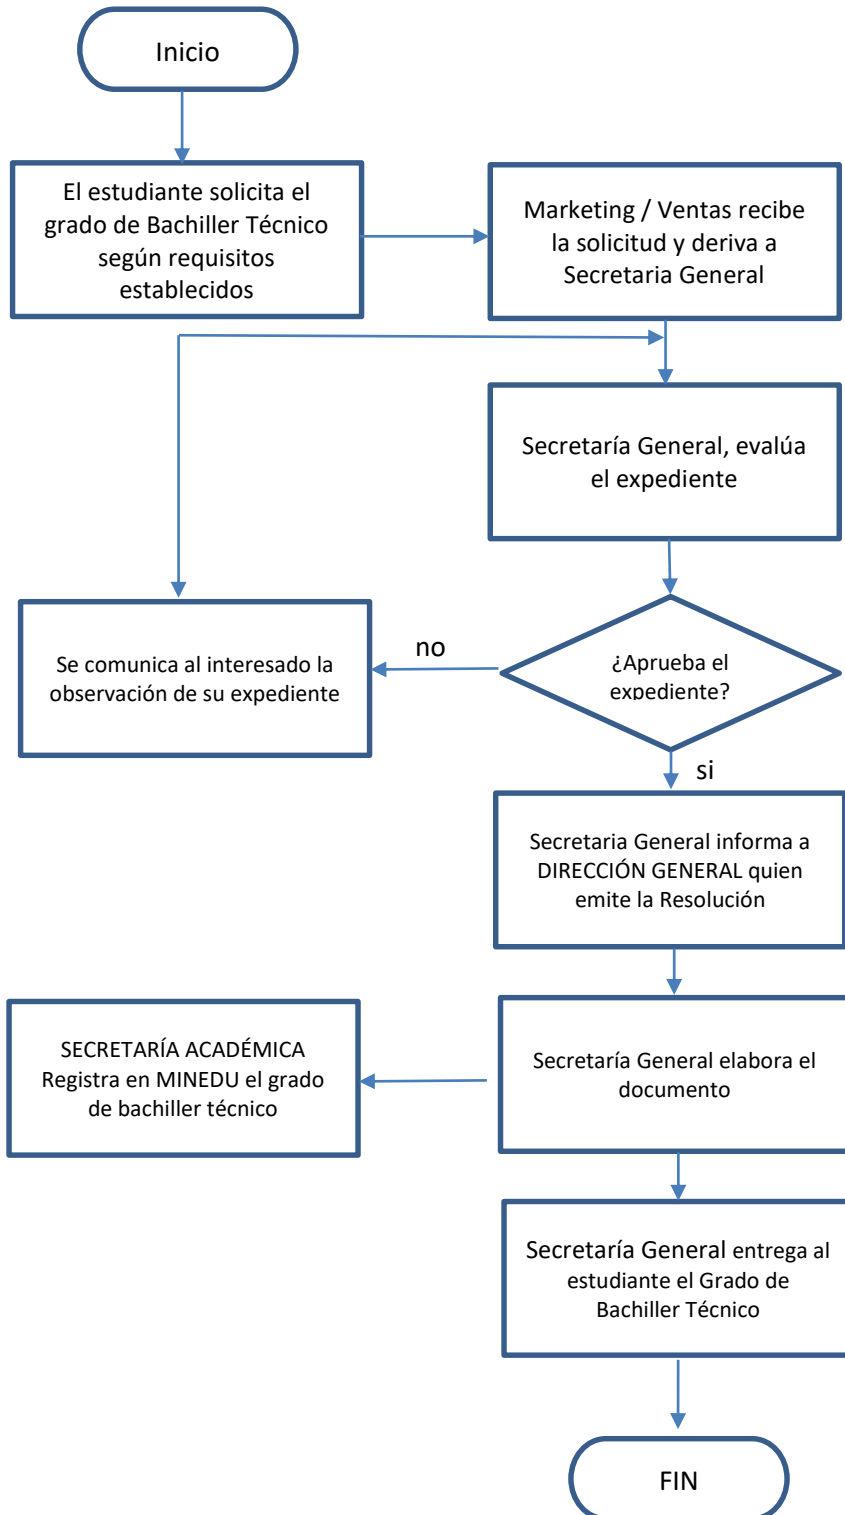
Inicio

El estudiante solicita el grado de Bachiller Técnico según requisitos establecidos

Marketing / Ventas recibe la solicitud y deriva a Secretaria General

Secretaría General, evalúa el expediente

Se comunica al interesado la observación de su expediente

no

¿Aprueba el expediente?

si

Secretaria General informa a DIRECCIÓN GENERAL quien emite la Resolución

SECRETARÍA ACADÉMICA Registra en MINEDU el grado de bachiller técnico

Secretaría General elabora el documento

Secretaría General entrega al estudiante el Grado de Bachiller Técnico

FIN